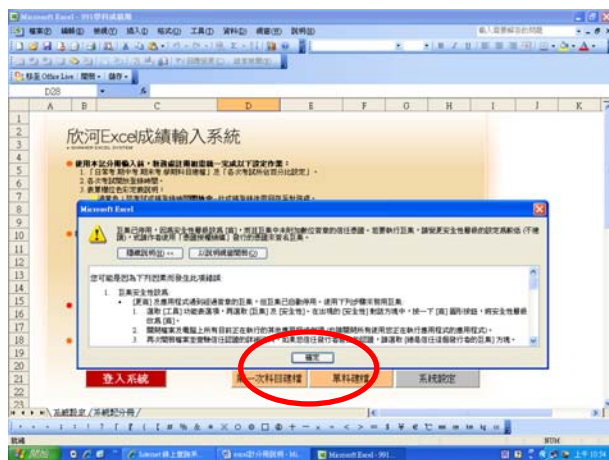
Microsoft Excel - 991學科成績

檔案(F) 編輯(E) 檢視(V) 插入(I) 格式(O) 工具(T) 資料(D) 視窗(W) 說明(H)

輸入需要解答的問題

移至 Office Live 開啟 儲存

D28 fx

| | A | B | C | D | E | F | G | H | I | J | K |
|---|---|---|---|---|---|---|---|---|---|---|---|

欣河Excel成績輸入系統

● 使用本試分冊輸入前，務請確認電腦環境一定成以下設定作業：
1. 「日常考 期中考 期末考 學期科目總種」「各 次考試所佔百分比設定」。
2. 各次考試開始登錄時間。
3. 表單欄位色彩可確認所！

Microsoft Excel

巨集已停用，因為安全性層級設為 [高]，而且巨集中未附加數位簽章的信任憑證。若要執行巨集，請變更安全性層級的設定為較低（不建議），或請求巨集作者「數位簽章巨集」發行的憑證來簽名巨集。

隱藏說明(D) << 以說明線上說明(O)

您可能是因為下列原因而發生此項錯誤：

1. 巨集安全性設為
• [更高] 是應用程式適用經過簽章的巨集，但巨集已自動停用。使用下列步驟來執行巨集：
1. 選取 [工具] 功能表選項，再選取 [巨集] 及 [安全性]。在出現的 [安全性] 對話方塊中，按一下 [高] 選取按鈕，將安全性層級改為 [高]。
2. 關閉檔案及電腦上所有目前正在執行的其他應用程式或實例（包括開啟所有使用設定在執行應用程式之應用程式）。
3. 再次開啟檔案並查驗信任認證的巨集，即使在 [信任者] 選項按鈕，請選取 [總是信任從這個發行者的巨集] 方塊。

確定

登入系統 新增一次科目建檔 單科建檔 系統設定

系統設定 / 系統說明書 /

就緒 NUM

開始 Internet 線上重新 excel如何將學資... Microsoft Excel - 991... 上午 10:34